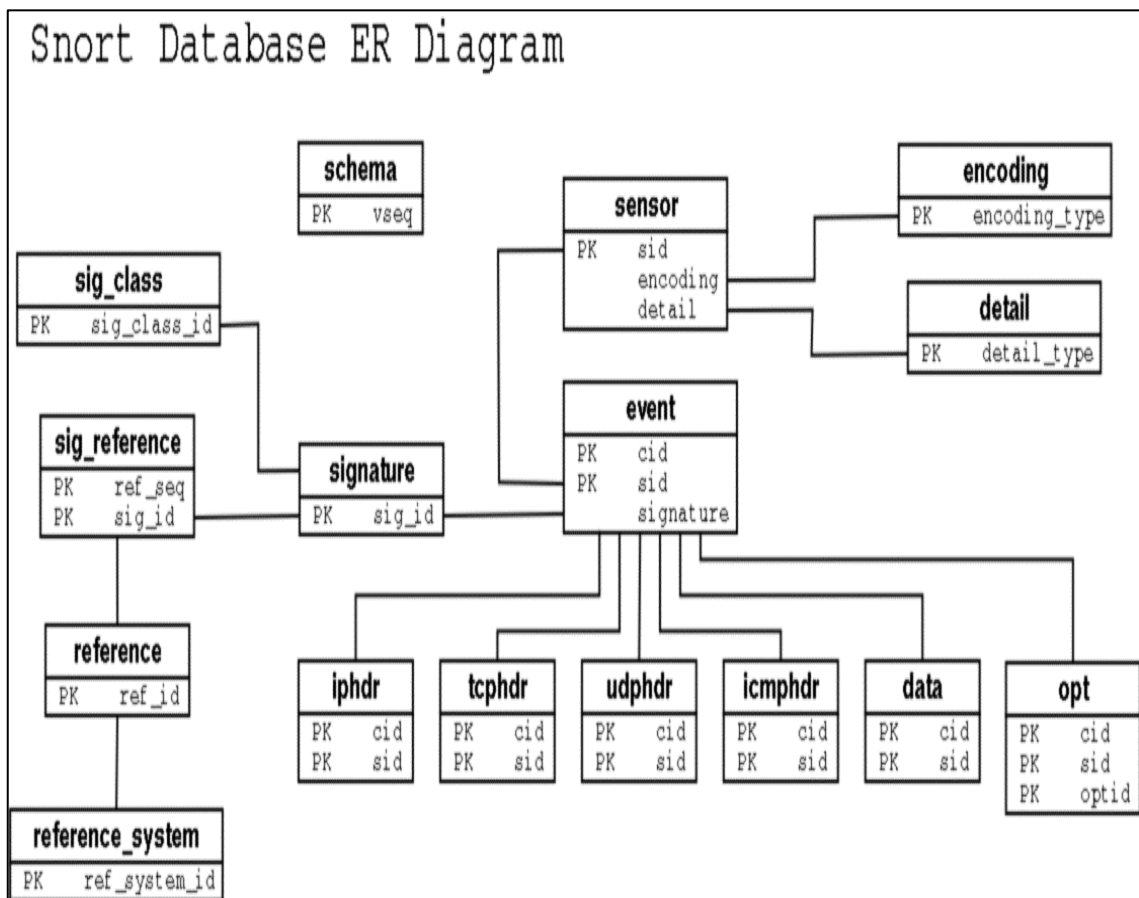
Snort Database ER Diagram

schema
PK vseq

sensor
PK sid
encoding
detail

encoding
PK encoding_type

sig_class
PK sig_class_id

detail
PK detail_type

event
PK cid
PK sid
signature

sig_reference
PK ref_seq
PK sig_id

signature
PK sig_id

reference
PK ref_id

reference_system
PK ref_system_id

iphdr
PK cid
PK sid

tcphdr
PK cid
PK sid

udphdr
PK cid
PK sid

icmphdr
PK cid
PK sid

data
PK cid
PK sid

opt
PK cid
PK sid
PK optid